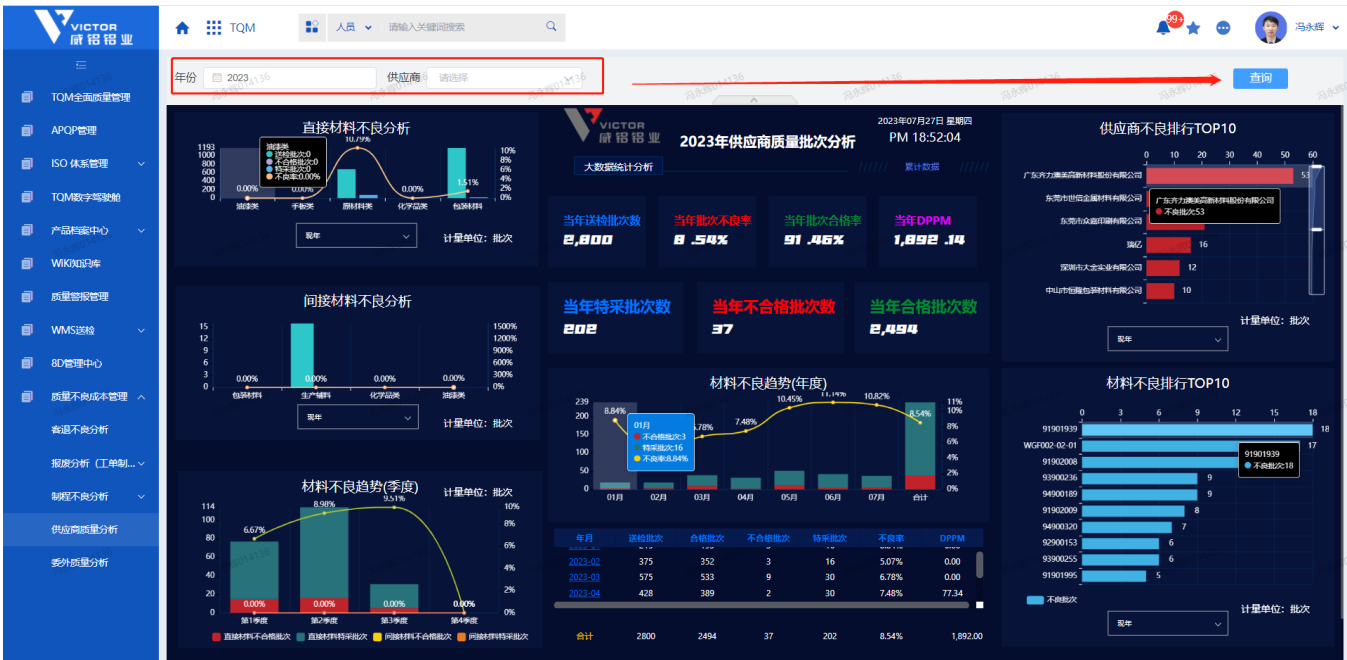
VICTOR 威铝铝业

TQM

人员 请输入关键词搜索

99+ 冯永辉

TQM全面质量管理
APQP管理
ISO 体系管理
TQM数字驾驶舱
产品档案中心
WIKI知识库
质量警报管理
WMS送检
8D管理中心
质量不良成本管理
客退不良分析
报废分析（工单制...
制程不良分析
供应商质量分析
委外质量分析

年份 2023 供应商 请选择 查询

直接材料不良分析
1193 1000 800 600 400 200 0
10.79%
0.00% 0.00% 0.00% 1.51%
涂漆类 手板类 原料料类 化学品类 包装材料
10% 8% 6% 4% 2% 0%
涂漆类
送检批次:0
不合格批次:0
特采批次:0
不良率:0.00%
现年 计量单位：批次

VICTOR 威铝铝业
2023年供应商质量批次分析
2023年07月27日 星期四
PM 18:52:04
大数据统计分析 累计数据

当年送检批次数 2,800
当年批次不良率 8.54%
当年批次合格率 91.46%
当年DPPM 1,892.14

当年特采批次数 202
当年不合格批次数 37
当年合格批次数 2,494

供应商不良排行TOP10
0 10 20 30 40 50 60
广东齐力澳美高新材料股份有限公司 53
东莞市世信金属材料有限公司
东莞市众鑫印刷有限公司
瑞亿 16
深圳市大金实业有限公司 12
中山市恒隆包装材料有限公司 10
广东齐力澳美高新材料股份有限公司
不良批次:53
现年 计量单位：批次

间接材料不良分析
15 12 9 6 3 0
0.00% 0.00% 0.00% 0.00%
包装材料 生产辅料 化学品类 涂漆类
1500% 1200% 900% 600% 300% 0%
现年 计量单位：批次

材料不良趋势(年度)
239 200 150 100 50 0
8.84% 6.78% 7.48% 10.45% 11.14% 10.82% 8.54%
01月 02月 03月 04月 05月 06月 07月 合计
11% 10% 8% 6% 4% 2% 0%
01月
不合格批次:3
特采批次:16
不良率:8.84%

材料不良排行TOP10
0 3 6 9 12 15 18
91901939 18
WGF002-02-01 17
91902008
93900236 9
94900189 9
91902009 8
94900320 7
92900153 6
93900255 6
91901995 5
91901939
不良批次:18
不良批次
现年 计量单位：批次

材料不良趋势(季度) 计量单位：批次
114 100 80 60 40 20 0
6.67% 8.98% 9.51%
0.00% 0.00% 0.00% 0.00%
第1季度 第2季度 第3季度 第4季度
10% 8% 6% 4% 2% 0%
直接材料不合格批次 直接材料特采批次 间接材料不合格批次 间接材料特采批次

| 年月 | 送检批次 | 合格批次 | 不合格批次 | 特采批次 | 不良率 | DPPM |
|---|---|---|---|---|---|---|
| 2023-02 | 375 | 352 | 3 | 16 | 5.07% | 0.00 |
| 2023-03 | 575 | 533 | 9 | 30 | 6.78% | 0.00 |
| 2023-04 | 428 | 389 | 2 | 30 | 7.48% | 77.34 |
| 合计 | 2800 | 2494 | 37 | 202 | 8.54% | 1,892.00 |